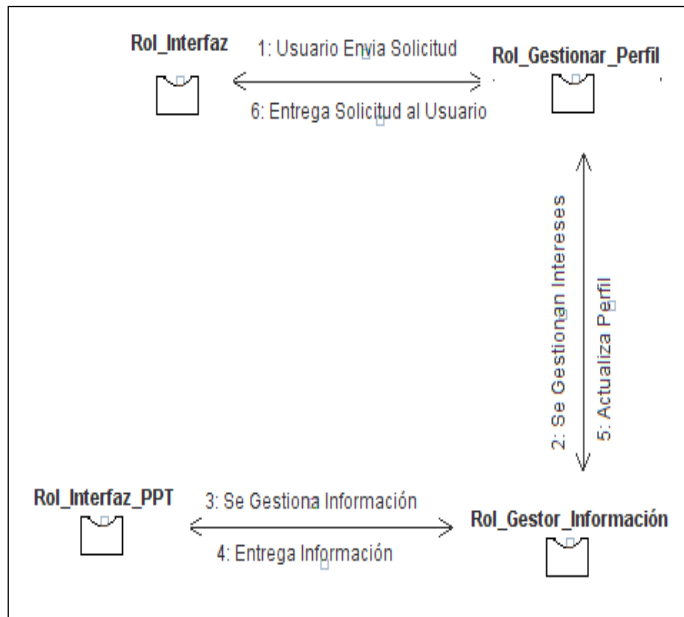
Rol_Interfaz

1: Usuario Envia Solicitud

Rol_Gestionar_Perfil

6: Entrega Solicitud al Usuario

2: Se Gestionan Intereses

5: Actualiza Perfil

Rol_Interfaz_PPT

3: Se Gestiona Información

Rol_Gestor_Información

4: Entrega Información